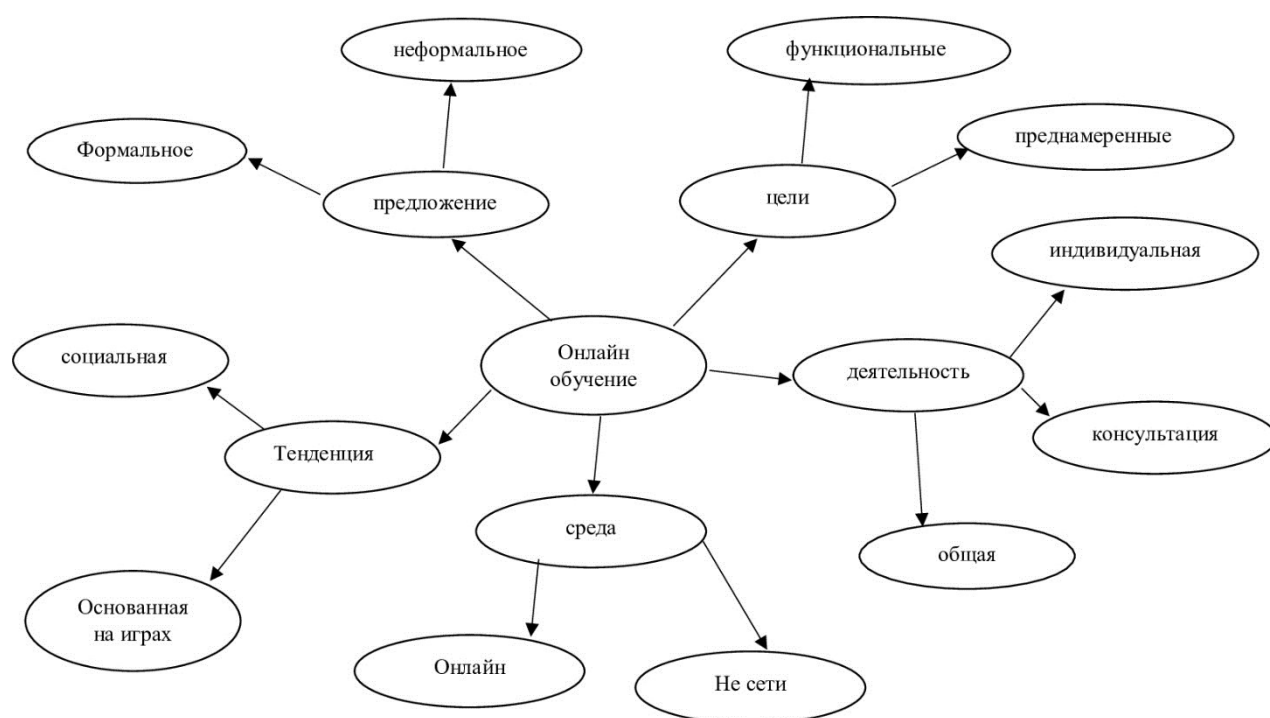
неформальное

функциональные

Формальное

преднамеренные

предложение

цели

индивидуальная

социальная

Онлайн обучение

деятельность

Тенденция

консультация

среда

общая

Основанная на играх

Онлайн

Не сети